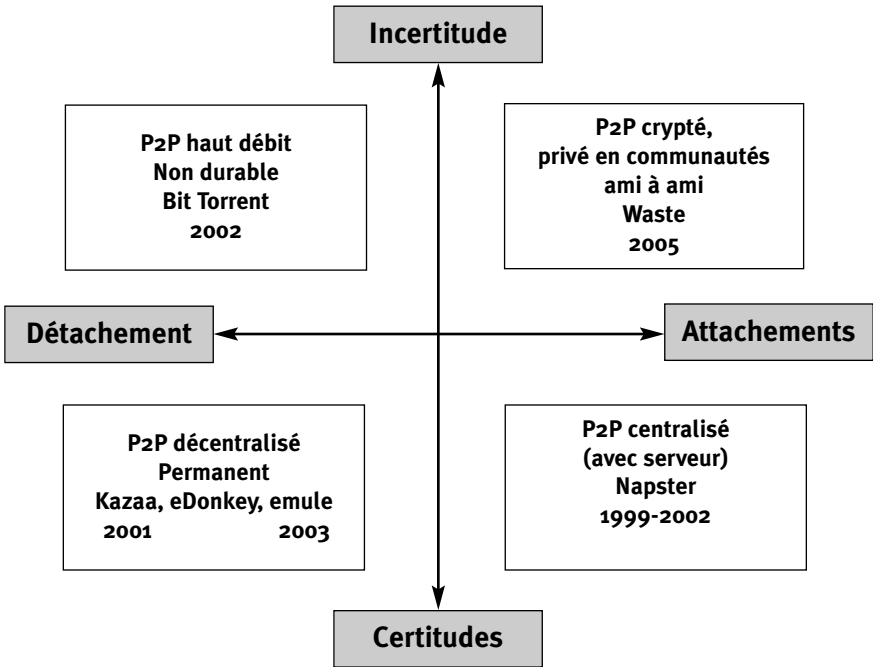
Incertitude

P2P haut débit
Non durable
Bit Torrent
2002

P2P crypté,
privé en communautés
ami à ami
Waste
2005

Détachement

Attachements

P2P décentralisé
Permanent
Kazaa, eDonkey, emule
2001 2003

P2P centralisé
(avec serveur)
Napster
1999-2002

Certitudes